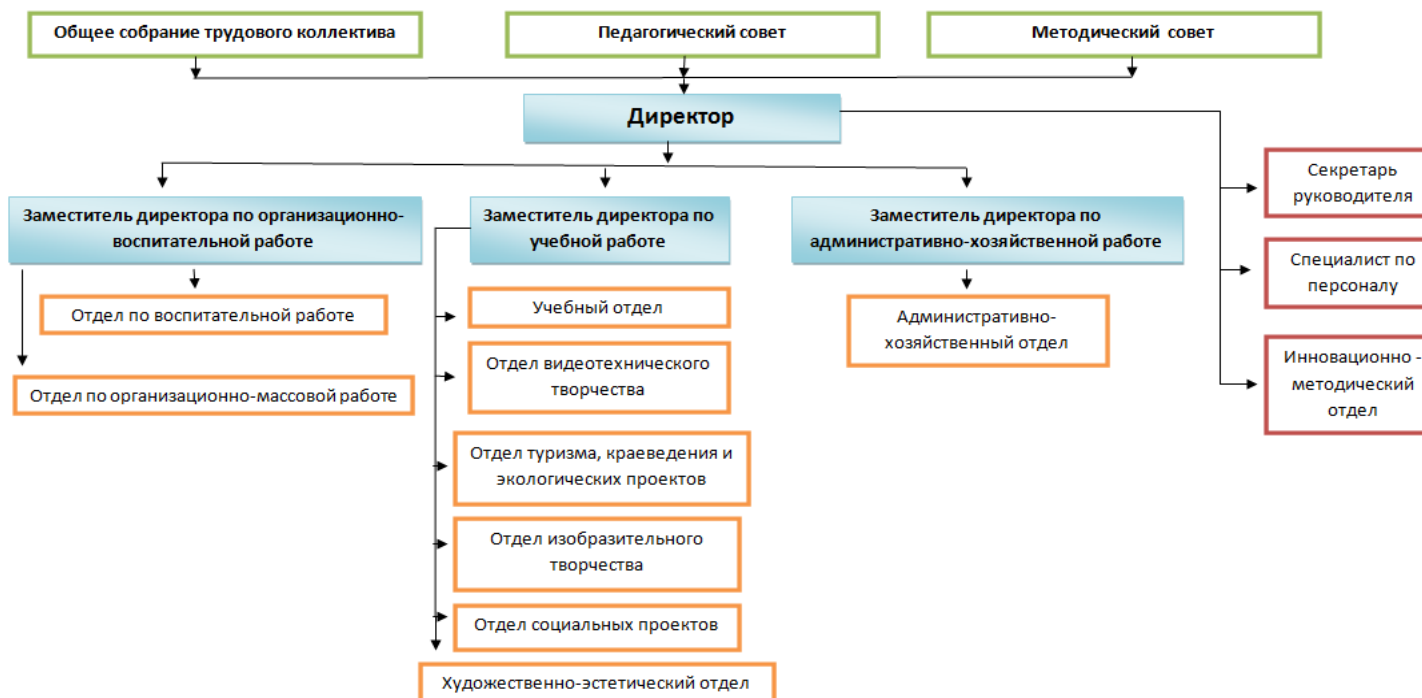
Общее собрание трудового коллектива

Педагогический совет

Методический совет

Директор

Заместитель директора по организационно-воспитательной работе

Отдел по воспитательной работе

Отдел по организационно-массовой работе

Заместитель директора по учебной работе

Учебный отдел

Отдел видеотехнического творчества

Отдел туризма, краеведения и экологических проектов

Отдел изобразительного творчества

Отдел социальных проектов

Художественно-эстетический отдел

Заместитель директора по административно-хозяйственной работе

Административно-хозяйственный отдел

Секретарь руководителя

Специалист по персоналу

Инновационно - методический отдел